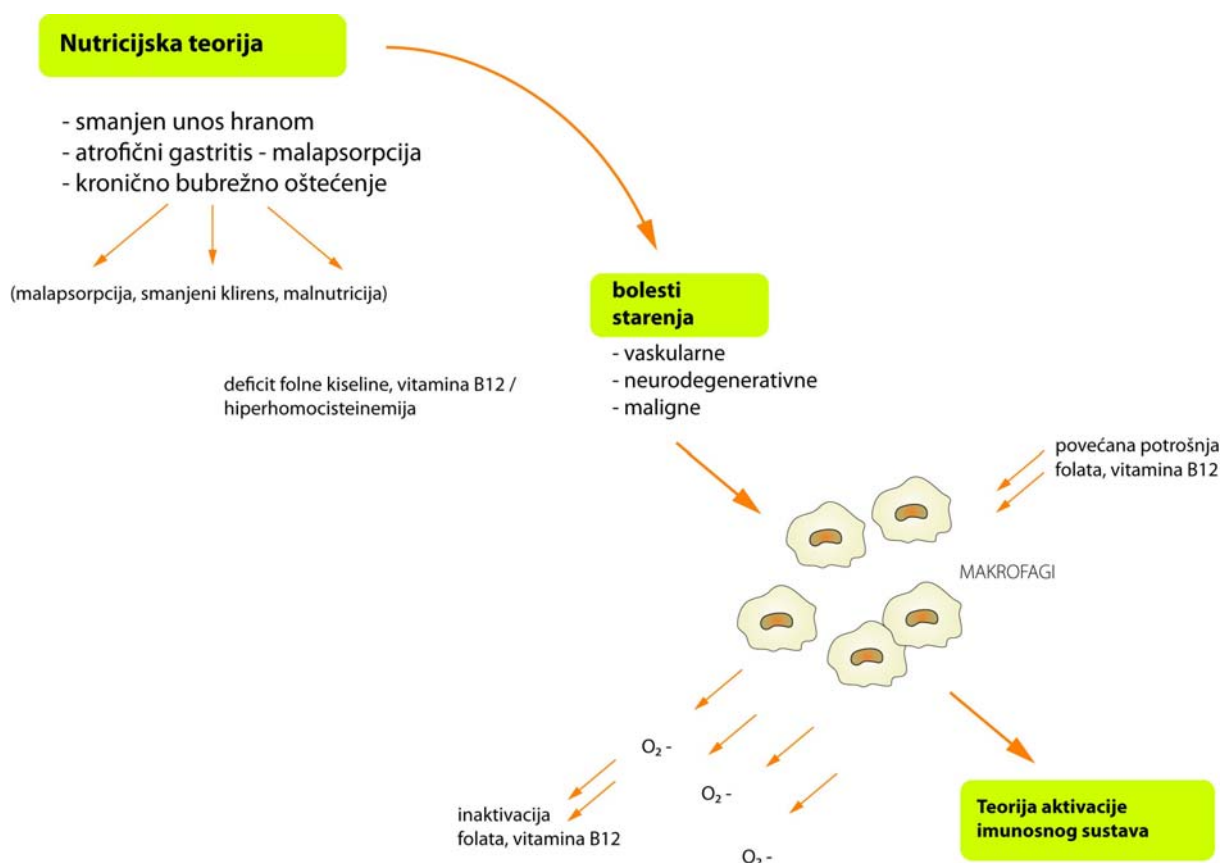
Nutricijska teorija

- smanjen unos hranom
- atrofični gastritis - malapsorpcija
- kronično bubrežno oštećenje

(malapsorpcija, smanjeni klirens, malnutricija)

deficit folne kiseline, vitamina B12 / hiperhomocisteinemija

bolesti starenja

- vaskularne
- neurodegenerativne
- maligne

povećana potrošnja folata, vitamina B12

MAKROFAGI

$O_2$ -

$O_2$ -

$O_2$ -

inaktivacija folata, vitamina B12

Teorija aktivacije imunosnog sustava